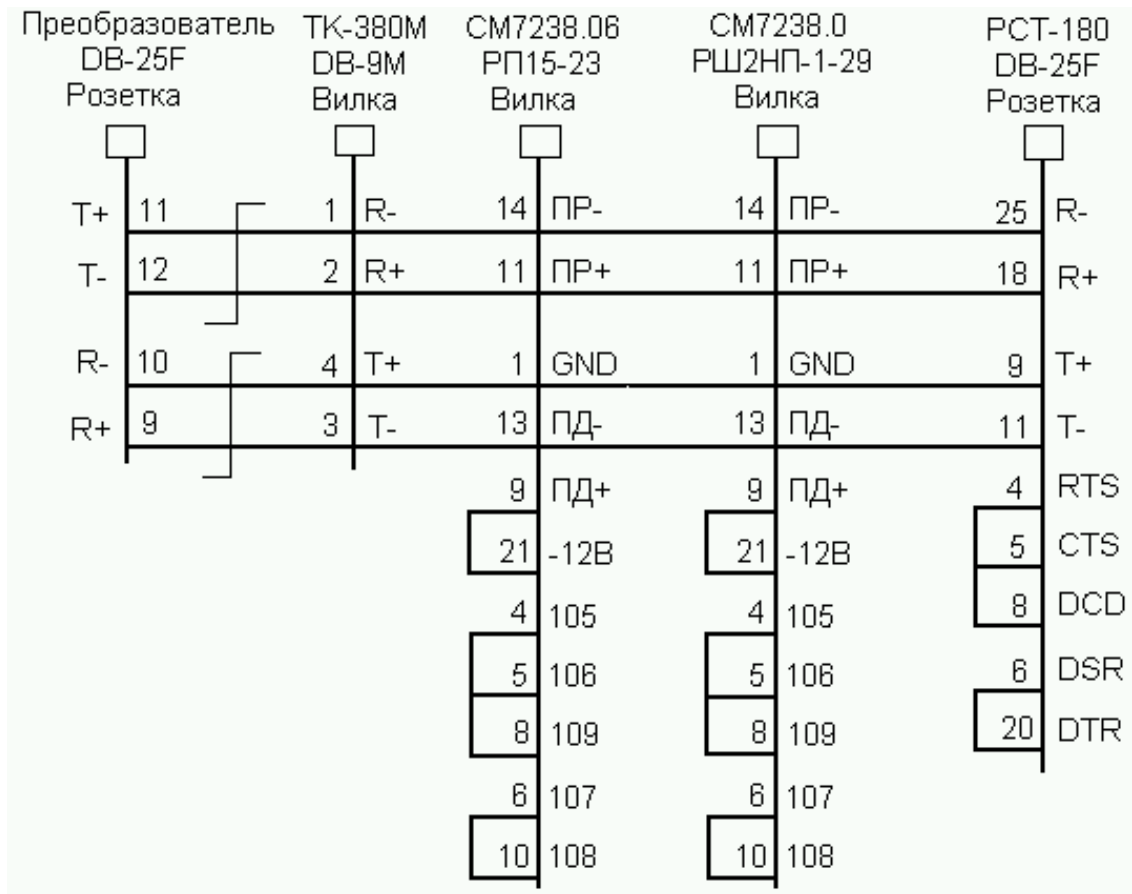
Преобразователь DB-25F Розетка

TK-380M DB-9M Вилка

CM7238.06 РП15-23 Вилка

CM7238.0 РШ2НП-1-29 Вилка

PCT-180 DB-25F Розетка

T+ 11
T- 12
R- 10
R+ 9

1 R-
2 R+
4 T+
3 T-

14 ПР-
11 ПР+
1 GND
13 ПД-
9 ПД+
21 -12В
4 105
5 106
8 109
6 107
10 108

14 ПР-
11 ПР+
1 GND
13 ПД-
9 ПД+
21 -12В
4 105
5 106
8 109
6 107
10 108

25 R-
18 R+
9 T+
11 T-
4 RTS
5 CTS
8 DCD
6 DSR
20 DTR